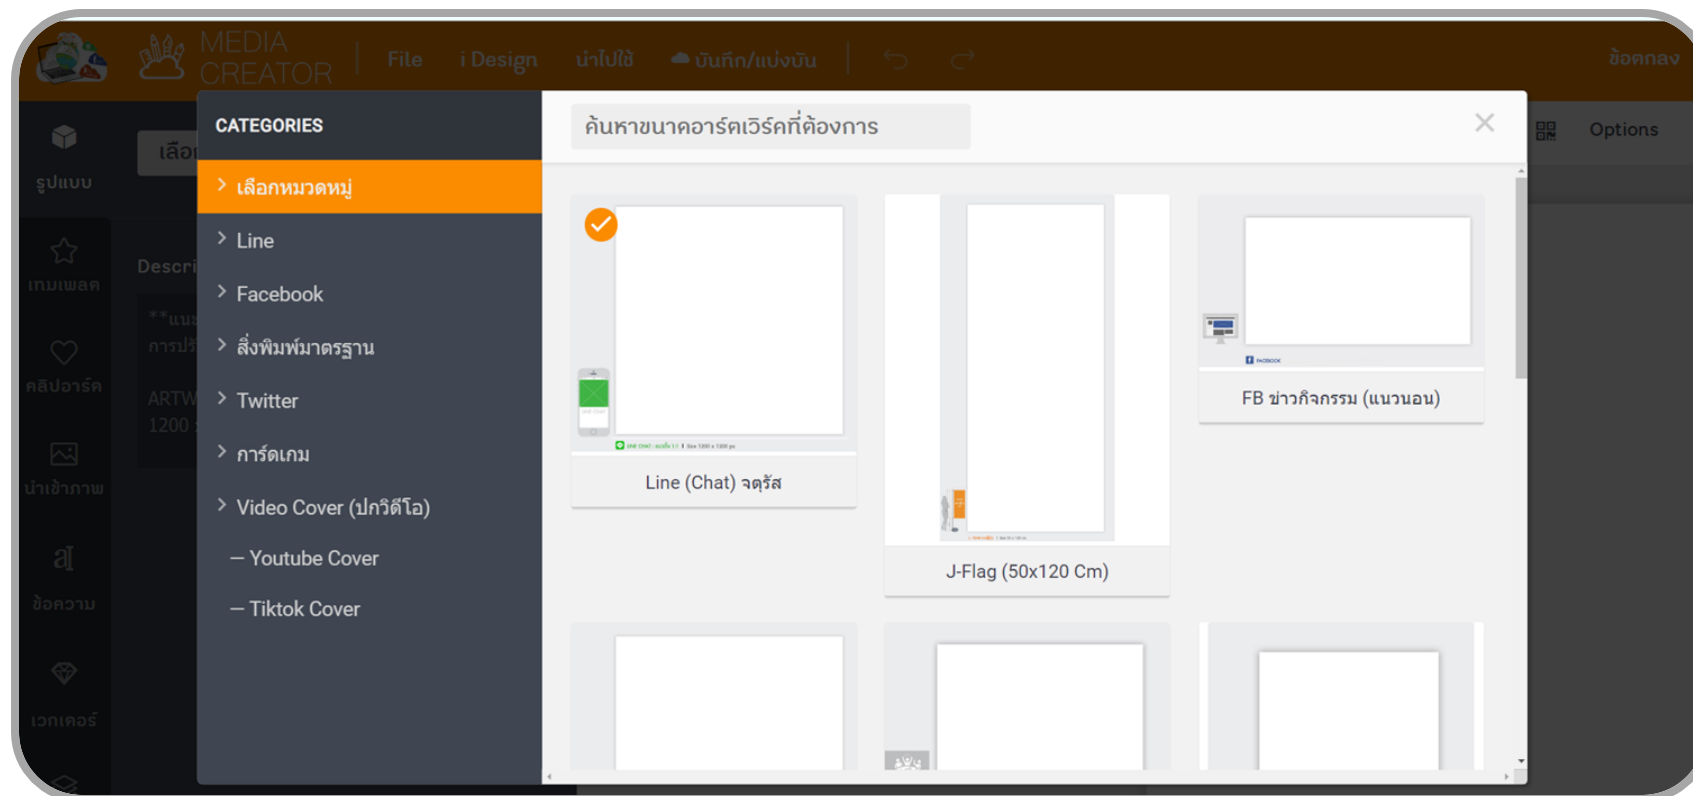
MEDIA CREATOR File i Design นำไปใช้ บันทึก/แบ่งปัน ข้อตกลง

รูปแบบ เทมเพลต คลิปอาร์ต นำเข้าภาพ ข้อความ เวกเตอร์

เลือ Descri

Options

CATEGORIES

เลือกหมวดหมู่
Line
Facebook
สิ่งพิมพ์มาตรฐาน
Twitter
การ์ดเกม
Video Cover (ปกวิดีโอ)
— Youtube Cover
— Tiktok Cover

ค้นหาขนาดอาร์ตเวิร์คที่ต้องการ

Line (Chat) จตุรัส

J-Flag (50x120 Cm)

FB ข่าวกิจกรรม (แนวนอน)